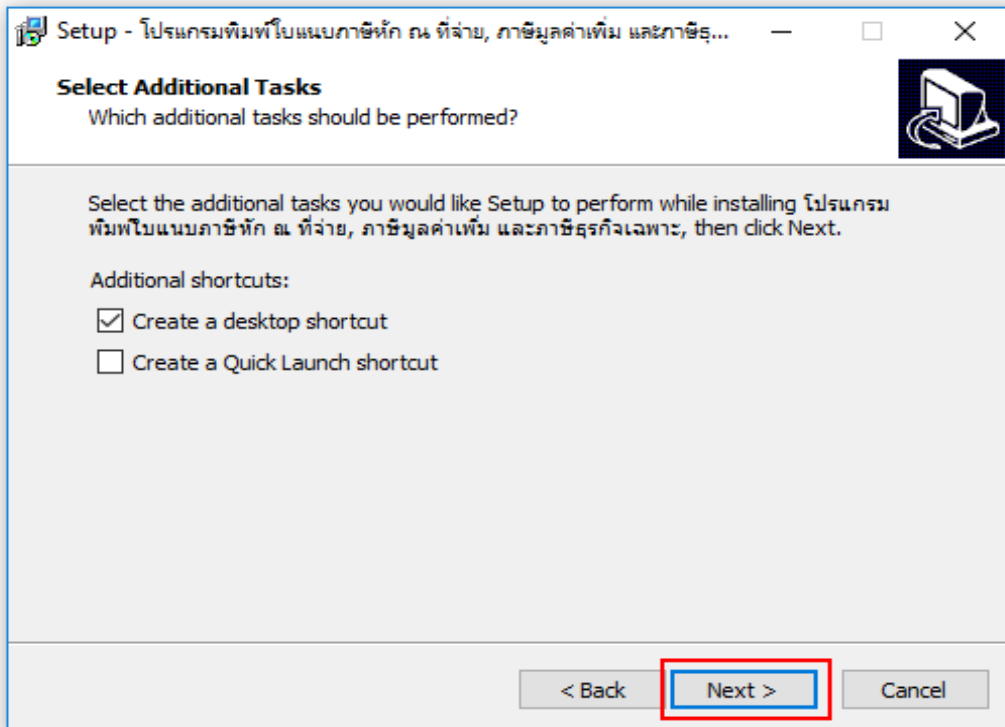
Setup - โปรแกรมพิมพ์ใบแนบภาษีหัก ณ ที่จ่าย, ภาษีมูลค่าเพิ่ม และภาษีธุ...

Select Additional Tasks
Which additional tasks should be performed?

Select the additional tasks you would like Setup to perform while installing โปรแกรมพิมพ์ใบแนบภาษีหัก ณ ที่จ่าย, ภาษีมูลค่าเพิ่ม และภาษีธุรกิจเฉพาะ, then click Next.

Additional shortcuts:

Create a desktop shortcut

Create a Quick Launch shortcut

< Back

Next >

Cancel